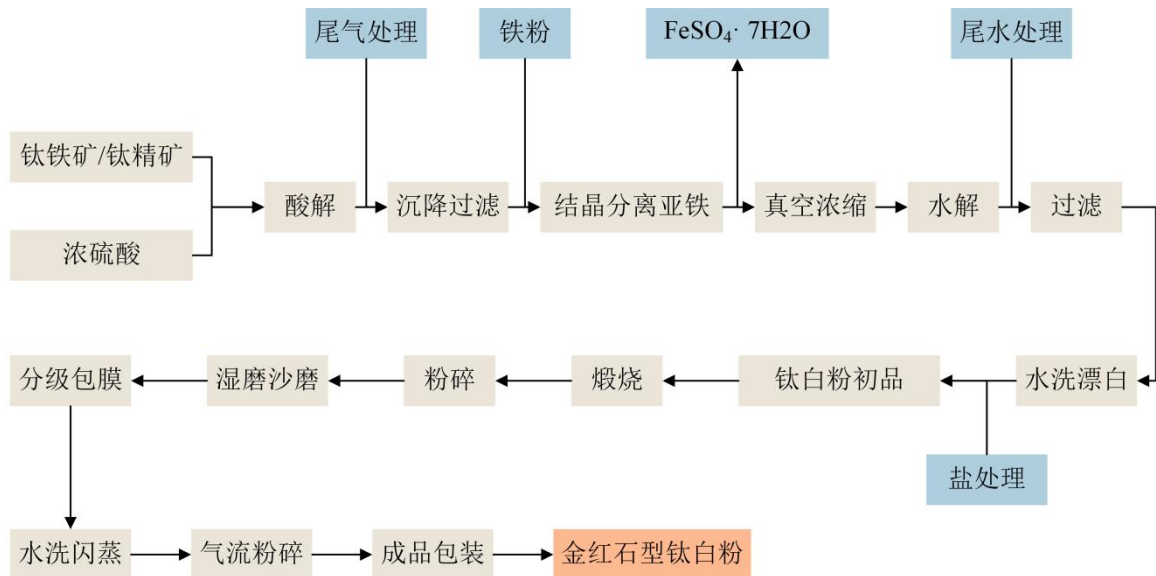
尾气处理

铁粉

$FeSO_4$· 7H2O

尾水处理

钛铁矿/钛精矿

浓硫酸

酸解

沉降过滤

结晶分离亚铁

真空浓缩

水解

过滤

水洗漂白

盐处理

钛白粉初品

煅烧

粉碎

湿磨沙磨

分级包膜

水洗闪蒸

气流粉碎

成品包装

金红石型钛白粉